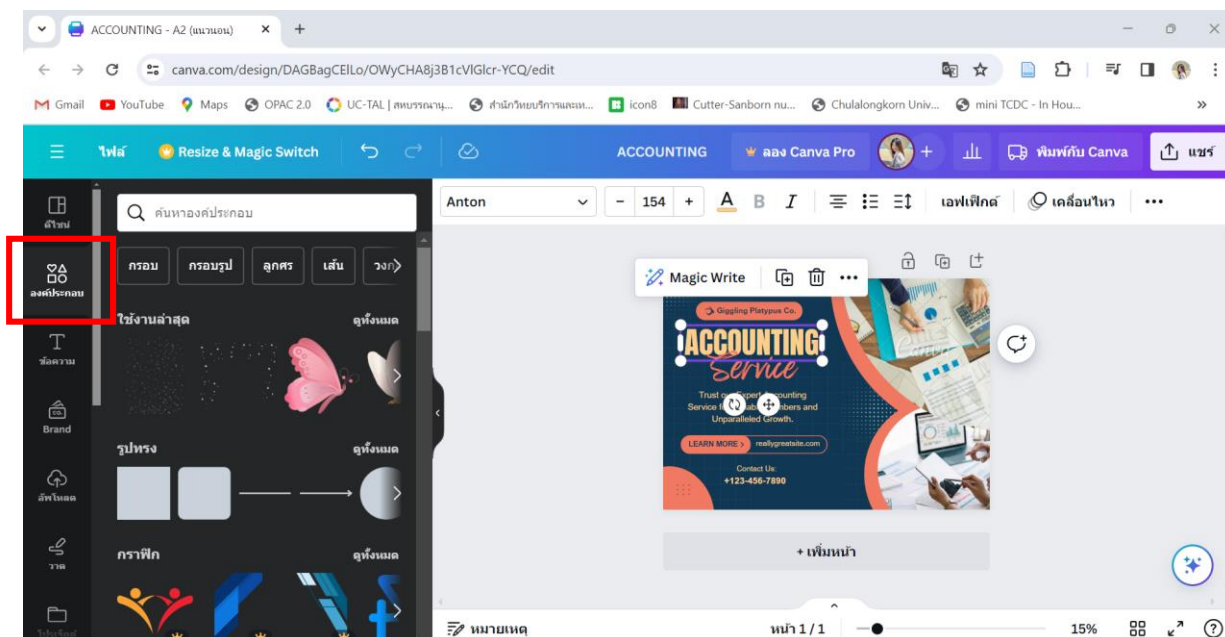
ACCOUNTING - A2 (แนวนอน) ×

canva.com/design/DAGBagCEILo/OWyCHA8j3B1cVlGlcr-YCQ/edit

Gmail YouTube Maps OPAC 2.0 UC-TAL | สหบรรณานุ... สำนักวิทยบริการและเท... icon8 Cutter-Sanborn nu... Chulalongkorn Univ... mini TCDC - In Hou...

ไฟล์ Resize & Magic Switch ACCOUNTING ลอง Canva Pro พิมพ์กับ Canva แชร์

ดีไซน์
องค์ประกอบ
ข้อความ
Brand
อัพโหลด
วาด
โปรเจกต์

ค้นหาองค์ประกอบ

กรอบ กรอบรูป ลูกศร เส้น วงก

ใช้งานล่าสุด ดูทั้งหมด

รูปทรง ดูทั้งหมด

กราฟิก ดูทั้งหมด

Anton 154 เอฟเฟกต์ เคลื่อนไหว

Magic Write

Giggling Platypus Co.
ACCOUNTING
Service
Trust o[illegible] expert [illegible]ounting Service f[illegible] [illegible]able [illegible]mbers and Unparalleled Growth.
LEARN MORE reallygreatsite.com
Contact Us:
+123-456-7890

+ เพิ่มหน้า

หมายเหตุ หน้า 1 / 1 15%